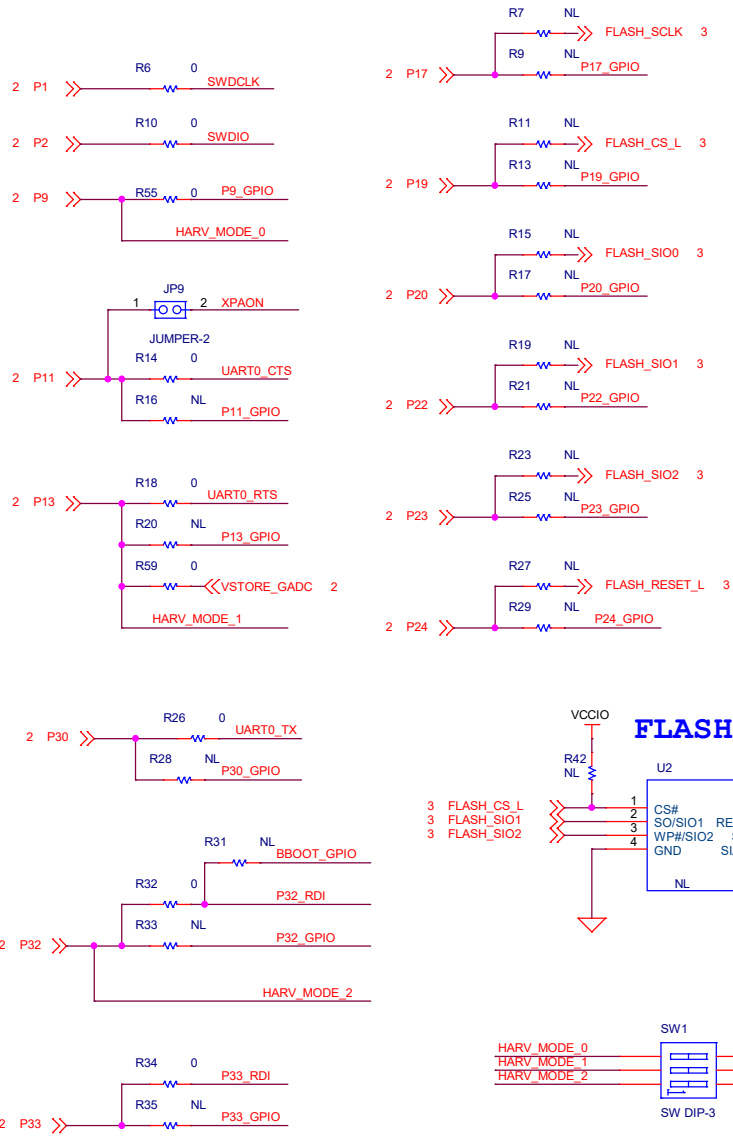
R7 NL
FLASH_SCLK 3
R9 NL
2 P17
P17_GPIO

R6 0
2 P1
SWDCLK

R10 0
2 P2
SWDIO

R55 0
2 P9
P9_GPIO
HARV_MODE_0

R11 NL
FLASH_CS_L 3
R13 NL
2 P19
P19_GPIO

R15 NL
FLASH_SIO0 3
R17 NL
2 P20
P20_GPIO

JP9
1 2 XPAON
JUMPER-2
R14 0
2 P11
UART0_CTS
R16 NL
P11_GPIO

R19 NL
FLASH_SIO1 3
R21 NL
2 P22
P22_GPIO

R18 0
2 P13
UART0_RTS
R20 NL
P13_GPIO
R59 0
VSTORE_GADC 2
HARV_MODE_1

R23 NL
FLASH_SIO2 3
R25 NL
2 P23
P23_GPIO

R27 NL
FLASH_RESET_L 3
R29 NL
2 P24
P24_GPIO

R26 0
2 P30
UART0_TX
R28 NL
P30_GPIO

VCCIO
FLASH
R42
NL
U2
3 FLASH_CS_L
3 FLASH_SIO1
3 FLASH_SIO2
1 CS#
2 SO/SIO1 RE
3 WP#/SIO2
4 GND SI
NL

R31 NL
BBOOT_GPIO
R32 0
P32_RDI
R33 NL
2 P32
P32_GPIO
HARV_MODE_2

SW1
HARV_MODE_0
HARV_MODE_1
HARV_MODE_2
SW DIP-3

R34 0
P33_RDI
R35 NL
2 P33
P33_GPIO